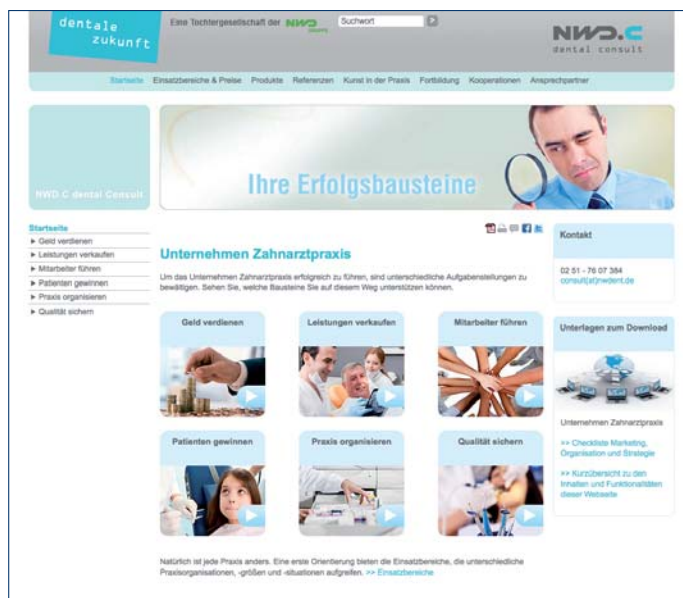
dentale zukunft

Eine Tochtergesellschaft der NWD Gruppe

Suchwort

NWD.C dental consult

Startseite Einsatzbereiche & Preise Produkte Referenzen Kunst in der Praxis Fortbildung Kooperationen Ansprechpartner

NWD C dental Consult

Ihre Erfolgsbausteine

Startseite
▶ Geld verdienen
▶ Leistungen verkaufen
▶ Mitarbeiter führen
▶ Patienten gewinnen
▶ Praxis organisieren
▶ Qualität sichern

Unternehmen Zahnarztpraxis

Um das Unternehmen Zahnarztpraxis erfolgreich zu führen, sind unterschiedliche Aufgabenstellungen zu bewältigen. Sehen Sie, welche Bausteine Sie auf diesem Weg unterstützen können.

Geld verdienen

Leistungen verkaufen

Mitarbeiter führen

Patienten gewinnen

Praxis organisieren

Qualität sichern

Natürlich ist jede Praxis anders. Eine erste Orientierung bieten die Einsatzbereiche, die unterschiedliche Praxisorganisationen, -größen und -situationen aufgreifen. >> Einsatzbereiche

Kontakt

02 51 - 76 07 384
consult(at)nwdent.de

Unterlagen zum Download

Unternehmen Zahnarztpraxis

>> Checkliste Marketing, Organisation und Strategie

>> Kurzübersicht zu den Inhalten und Funktionalitäten dieser Webseite